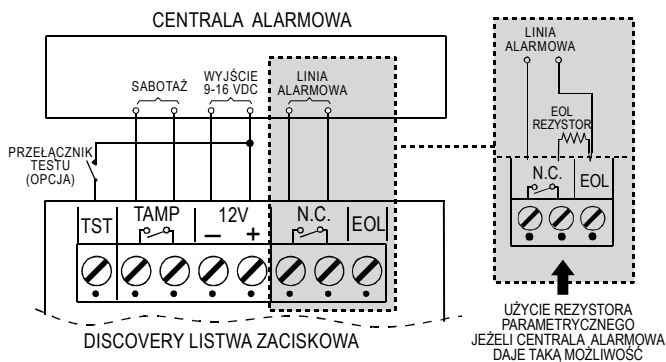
CENTRALA ALARMOWA

SABOTAŻ

WYJŚCIE 9-16 VDC

LINIA ALARMOWA

PRZEŁĄCZNIK TESTU (OPCJA)

TST

TAMP

12V

–

+

N.C.

EOL

DISCOVERY LISTWA ZACISKOWA

LINIA ALARMOWA

EOL REZYSTOR

N.C.

EOL

UŻYCIE REZYSTORA PARAMETRYCZNEGO JEŻELI CENTRALA ALARMOWA DAJE TAKĄ MOŻLIWOŚĆ